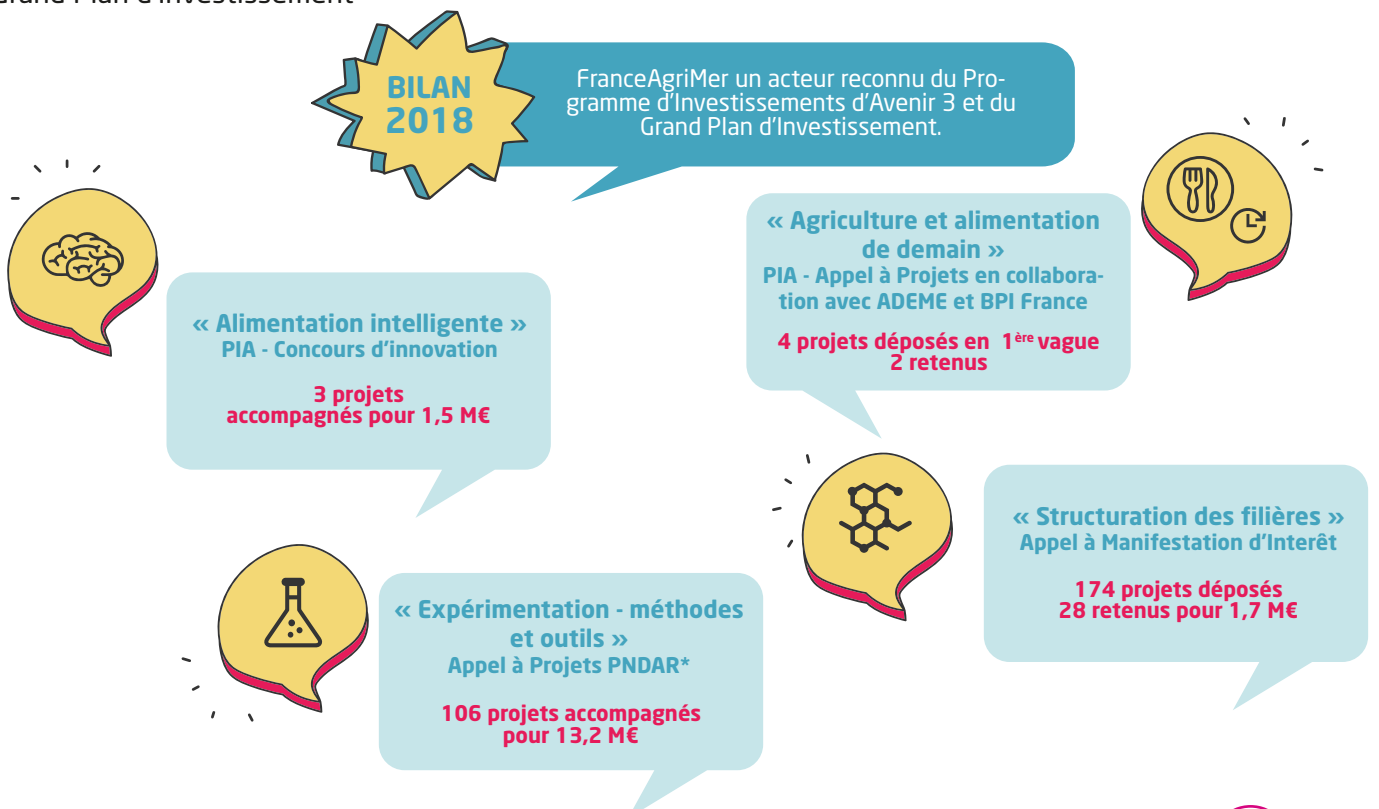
Grand Plan d'Investissement

BILAN 2018

FranceAgriMer un acteur reconnu du Programme d'Investissements d'Avenir 3 et du Grand Plan d'Investissement.

« Agriculture et alimentation de demain »
PIA - Appel à Projets en collaboration avec ADEME et BPI France

4 projets déposés en $1^{ère}$ vague
2 retenus

« Alimentation intelligente »
PIA - Concours d'innovation

3 projets
accompagnés pour 1,5 M€

« Structuration des filières »
Appel à Manifestation d'Interêt

174 projets déposés
28 retenus pour 1,7 M€

« Expérimentation - méthodes et outils »
Appel à Projets PNDAR*

106 projets accompagnés
pour 13,2 M€